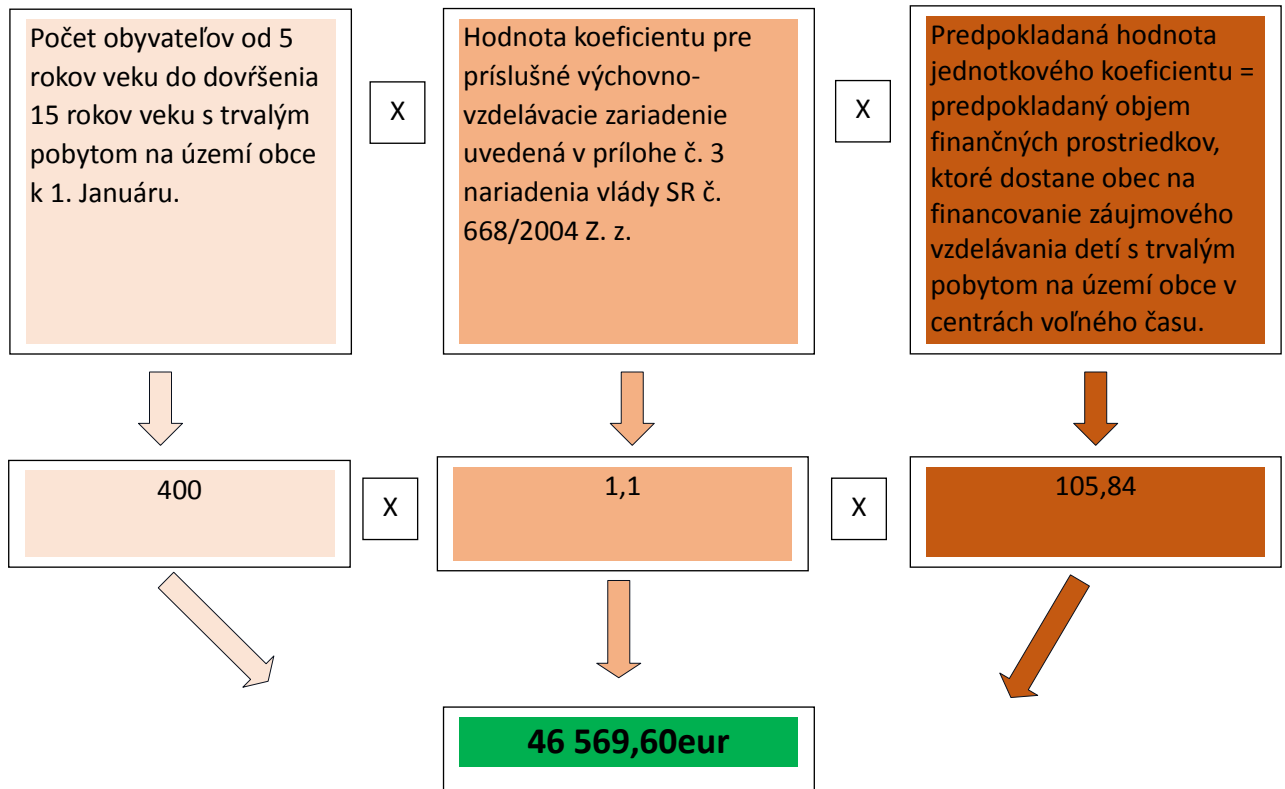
Počet obyvateľov od 5 rokov veku do dovŕšenia 15 rokov veku s trvalým pobytom na území obce k 1. Januáru.

X

Hodnota koeficientu pre príslušné výchovno-vzdelávacie zariadenie uvedená v prílohe č. 3 nariadenia vlády SR č. 668/2004 Z. z.

X

Predpokladaná hodnota jednotkového koeficientu = predpokladaný objem finančných prostriedkov, ktoré dostane obec na financovanie záujmového vzdelávania detí s trvalým pobytom na území obce v centrách voľného času.

400

X

1,1

X

105,84

46 569,60eur